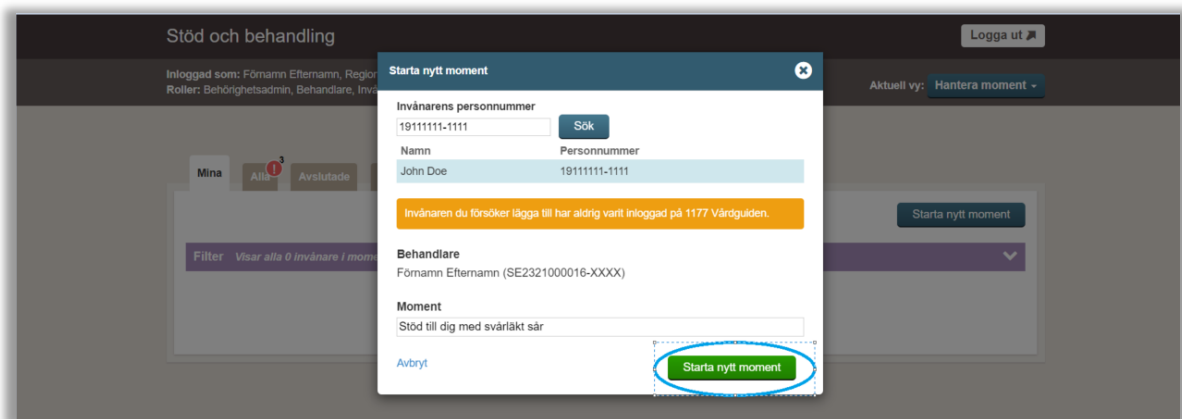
Stöd och behandling

Logga ut

Inloggad som: Förnamn Efternamn, Region
Roller: Behörighetsadmin, Behandlare, Invå

Aktuell vy: Hantera moment

Mina
Alla 3
Avslutade

Starta nytt moment

Filter Visar alla 0 invånare i mome

Starta nytt moment

Invånarens personnummer
19111111-1111
Sök

| Namn | Personnummer |
|---|---|
| John Doe | 19111111-1111 |

Invånaren du försöker lägga till har aldrig varit inloggad på 1177 Vårdguiden.

Behandlare
Förnamn Efternamn (SE2321000016-XXXX)

Moment
Stöd till dig med svårläkt sår

Avbryt
Starta nytt moment